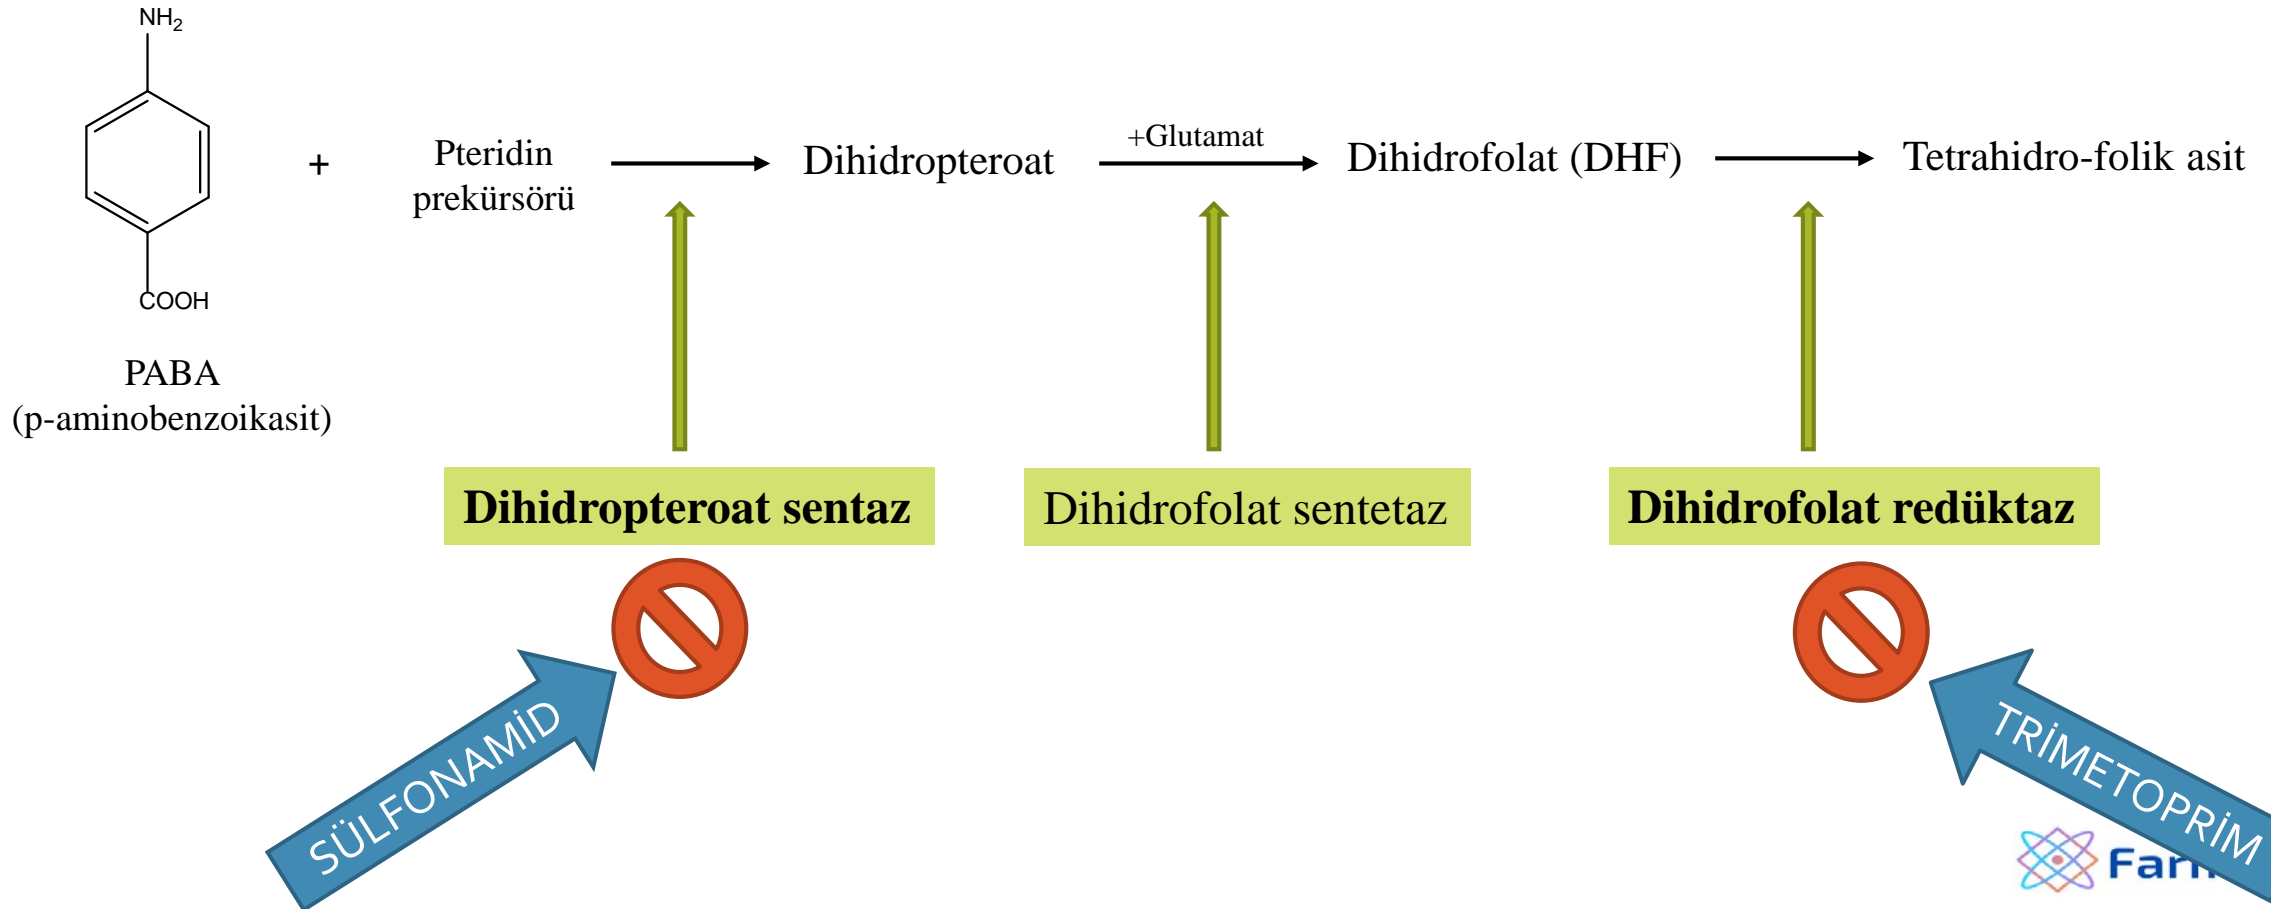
$NH_2$

COOH

PABA
(p-aminobenzoikasit)

+

Pteridin prekürsörü

Dihidropteroat

+Glutamat

Dihidrofolat (DHF)

Tetrahidro-folik asit

**Dihidropteroat sentaz**

Dihidrofolat sentetaz

**Dihidrofolat redüktaz**

SÜLFONAMİD

TRİMETOPRİM

Far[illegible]